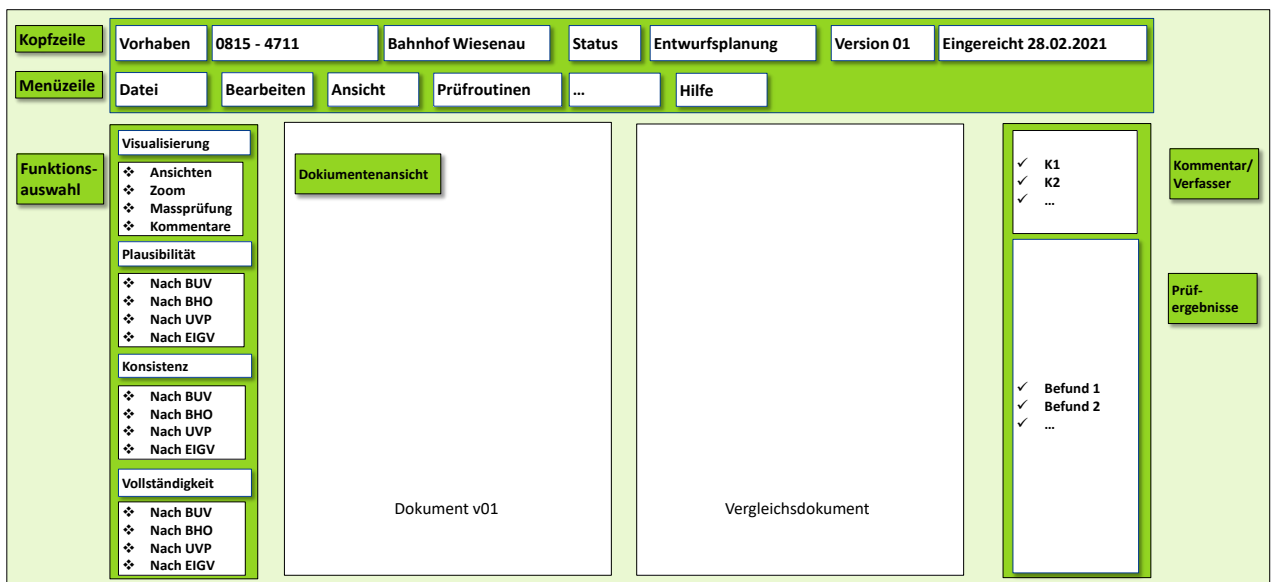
Kopfzeile

Vorhaben | 0815 - 4711 | Bahnhof Wiesenau | Status | Entwurfsplanung | Version 01 | Eingereicht 28.02.2021

Menüzeile

Datei | Bearbeiten | Ansicht | Prüfroutinen | ... | Hilfe

Funktionsauswahl

Visualisierung
❖ Ansichten
❖ Zoom
❖ Massprüfung
❖ Kommentare

Plausibilität
❖ Nach BUV
❖ Nach BHO
❖ Nach UVP
❖ Nach EIGV

Konsistenz
❖ Nach BUV
❖ Nach BHO
❖ Nach UVP
❖ Nach EIGV

Vollständigkeit
❖ Nach BUV
❖ Nach BHO
❖ Nach UVP
❖ Nach EIGV

Dokumentenansicht

Dokument v01

Vergleichsdokument

✓ K1
✓ K2
✓ ...

✓ Befund 1
✓ Befund 2
✓ ...

Kommentar/ Verfasser

Prüfergebnisse